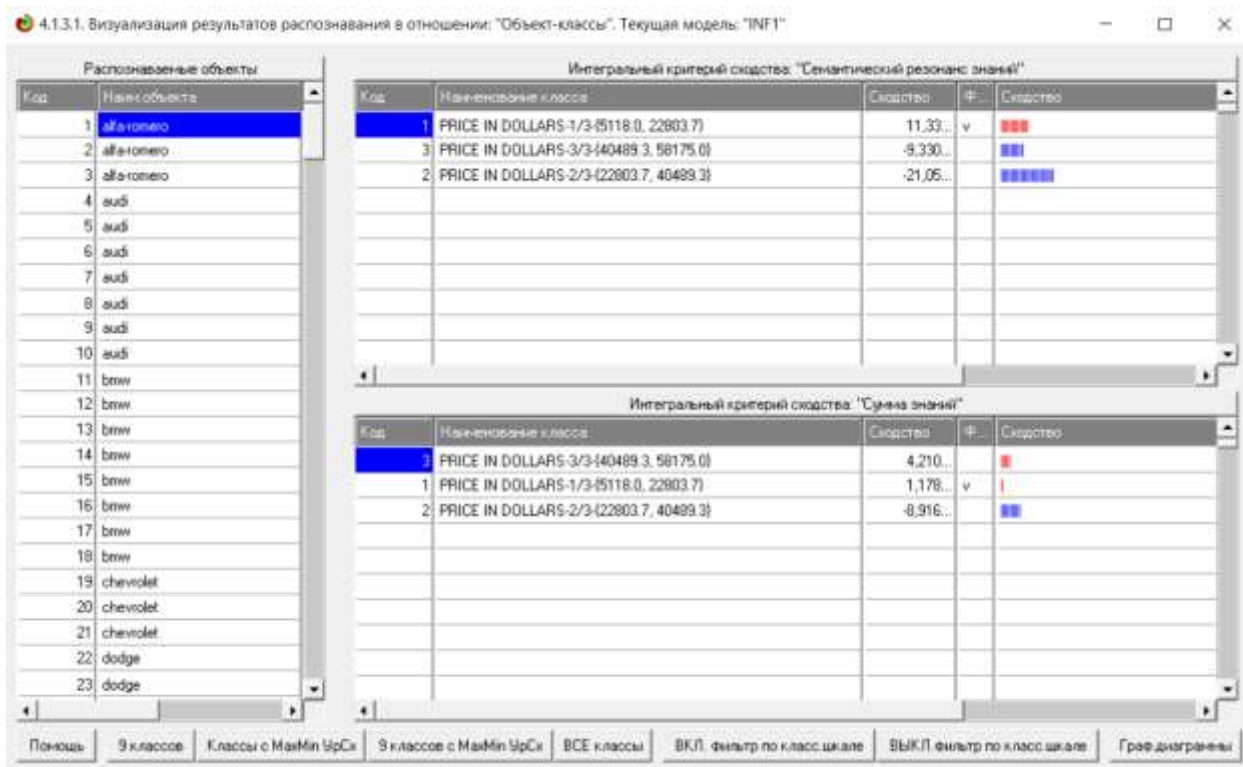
4.1.3.1. Визуализация результатов распознавания в отношении: "Объект-классы". Текущая модель: "INF1"

Распознаваемые объекты

| Код | Наим объекта |
|---|---|
| 1 | alfa-romero |
| 2 | alfa-romero |
| 3 | alfa-romero |
| 4 | audi |
| 5 | audi |
| 6 | audi |
| 7 | audi |
| 8 | audi |
| 9 | audi |
| 10 | audi |
| 11 | bmw |
| 12 | bmw |
| 13 | bmw |
| 14 | bmw |
| 15 | bmw |
| 16 | bmw |
| 17 | bmw |
| 18 | bmw |
| 19 | chevrolet |
| 20 | chevrolet |
| 21 | chevrolet |
| 22 | dodge |
| 23 | dodge |

Интегральный критерий сходства: "Семантический резонанс знаний"

| Код | Наименование класса | Сходство | Ф. | Сходство |
|---|---|---|---|---|
| 1 | PRICE IN DOLLARS-1/3-{5118.0, 22803.7} | 11,33... | v | |
| 3 | PRICE IN DOLLARS-3/3-{40489.3, 58175.0} | -9,330... | | |
| 2 | PRICE IN DOLLARS-2/3-{22803.7, 40489.3} | -21,05... | | |

Интегральный критерий сходства: "Сумма знаний"

| Код | Наименование класса | Сходство | Ф. | Сходство |
|---|---|---|---|---|
| 3 | PRICE IN DOLLARS-3/3-{40489.3, 58175.0} | 4,210... | | |
| 1 | PRICE IN DOLLARS-1/3-{5118.0, 22803.7} | 1,178... | v | |
| 2 | PRICE IN DOLLARS-2/3-{22803.7, 40489.3} | -8,916... | | |

Помощь | 9 классов | Классы с MaxMin УрСх | 9 классов с MaxMin УрСх | ВСЕ классы | ВКЛ. фильтр по класс.шкале | ВЫКЛ.фильтр по класс.шкале | Граф.диаграммы